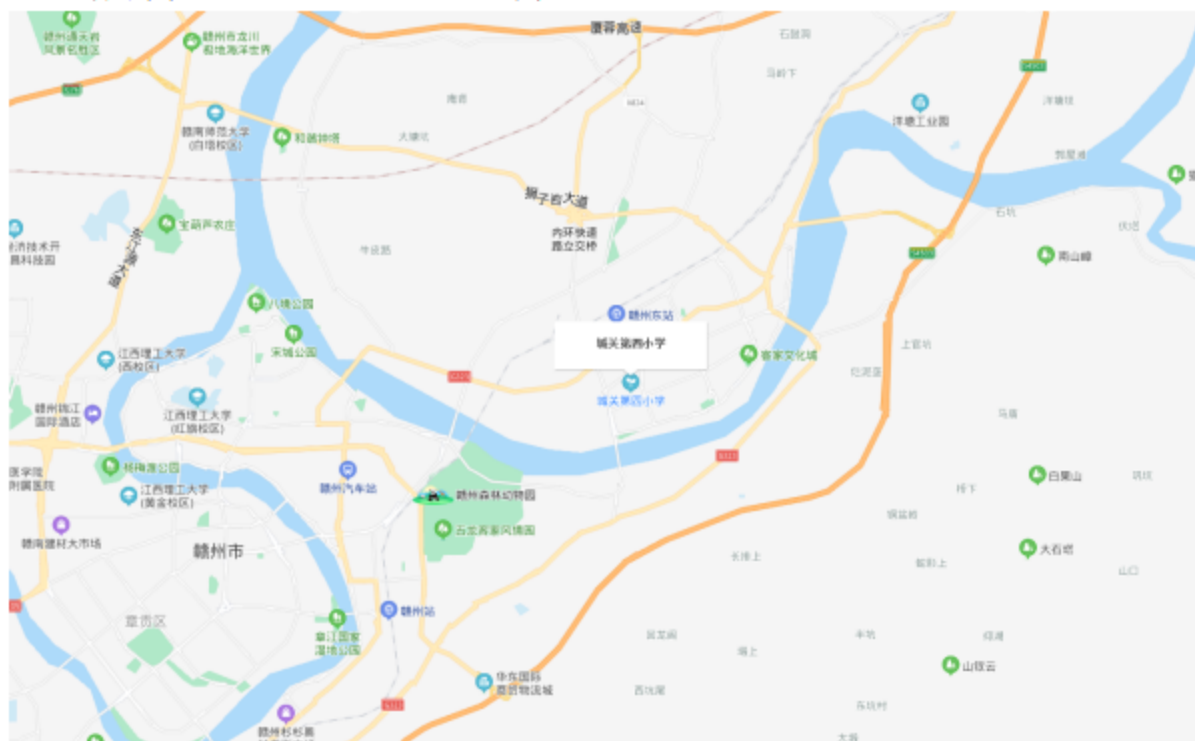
赣州通天岩风景名胜区
赣州市宜川极地海洋世界
厦蓉高速
石狮岗
马岭下
南坑
赣南师范大学(白塔校区)
和谐神塘
大塘坑
洋塘工业园
洋塘坑
新屋坑
狮子岩大道
石坑
坑坑
宝葫芦农庄
内环快速路立交桥
南山嵘
经济技术开发科技园
东江源大道
牛岭路
八境公园
赣州东站
城关第四小学
客家文化城
宋城公园
上窑坑
江西理工大学(西校区)
G323
城关第四小学
白鹭坑
赣州锦江国际酒店
江西理工大学(红旗校区)
马岭
医学院附属医院
杨梅渡公园
赣州汽车站
赣州森林动物园
白鹭山
坑坑
江西理工大学(黄金校区)
S223
赣南建材大市场
古宋赣风情园
排下
狮子岗
赣州市
大石岩
长排上
耙田上
山口
赣州站
章贡区
章江国家湿地公园
宫龙岗
罗坑
高上
坑坑
华东国际商贸物流城
山坑云
西坑尾
东坑村
赣州杉杉
S223
大坑